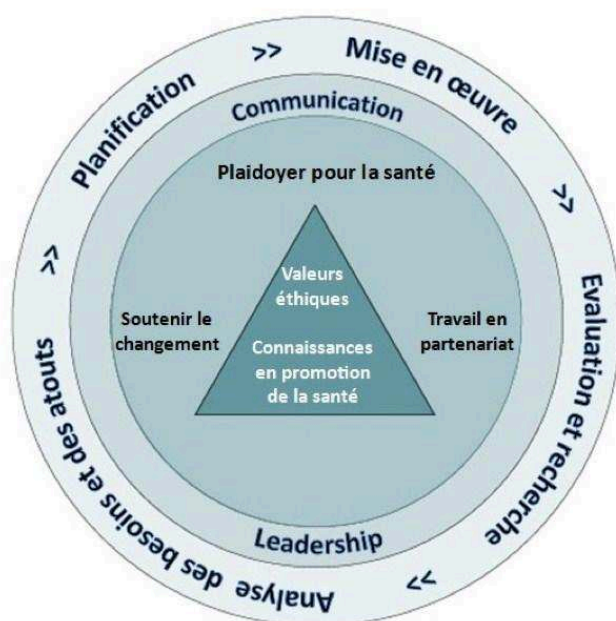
Planification >> Mise en œuvre >> Evaluation et recherche << Analyse des besoins et des atouts >>

Communication

Plaidoyer pour la santé

Valeurs éthiques

Connaissances en promotion de la santé

Soutenir le changement

Travail en partenariat

Leadership